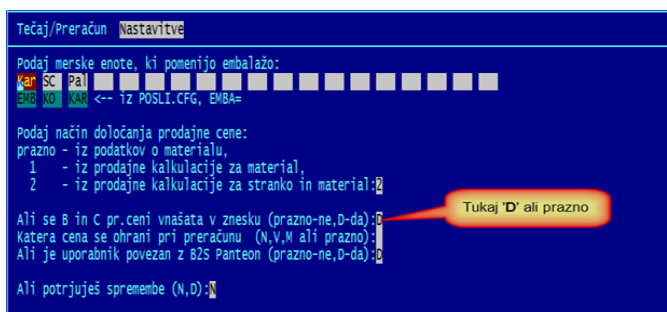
Tečaj/Preračun Nastavitve

Podaj merske enote, ki pomenijo embalažo:
Kar SC Pal
EMB KO KAR <-- iz POSLI.CFG, EMBA=

Podaj način določanja prodajne cene:
prazno - iz podatkov o materialu,
1 - iz prodajne kalkulacije za material,
2 - iz prodajne kalkulacije za stranko in material:2

Ali se B in C pr.ceni vnašata v znesku (prazno-ne,D-da):D
Katera cena se ohrani pri preračunu (N,V,M ali prazno):
Ali je uporabnik povezan z B2S Panteon (prazno-ne,D-da):D

Ali potrjuješ spremembe (N,D):N

Tukaj 'D' ali prazno